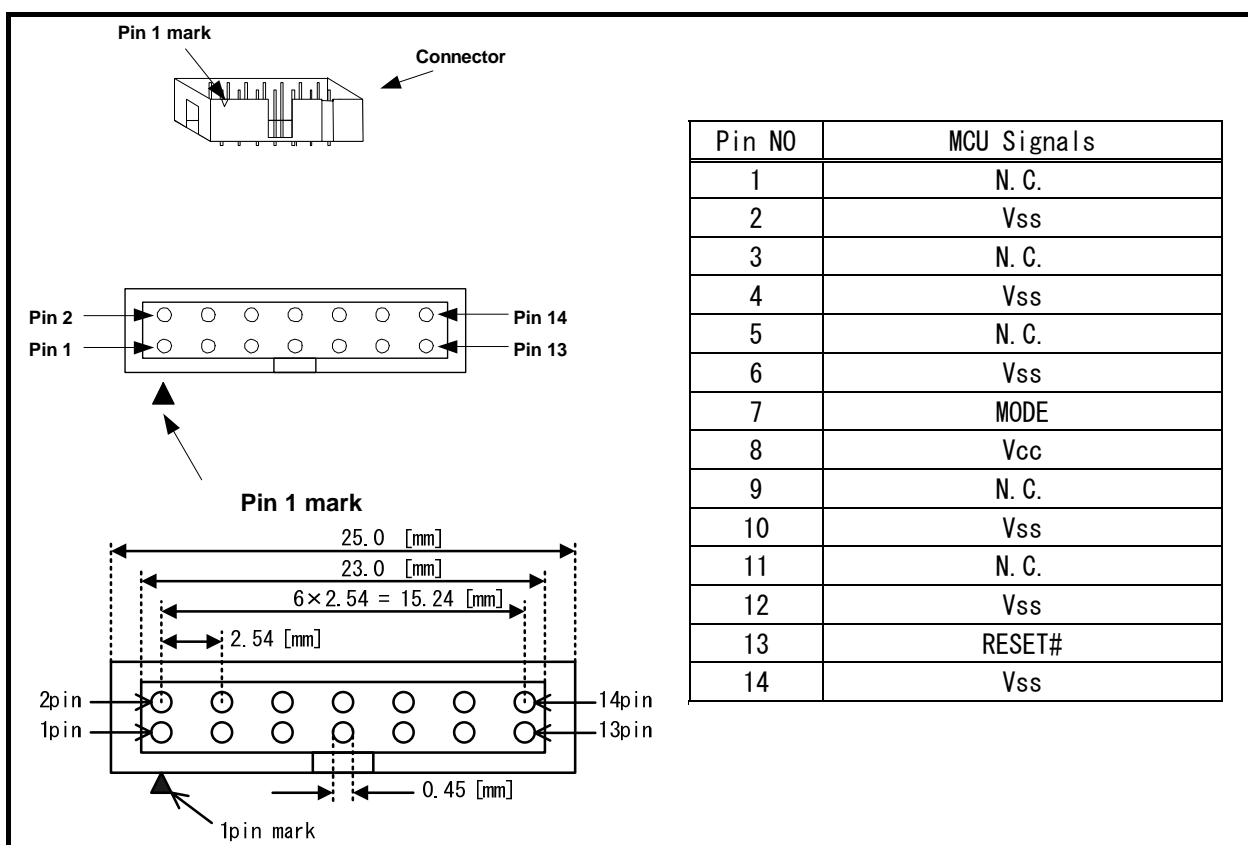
Pin 1 mark

Connector

Pin 2
Pin 1
Pin 14
Pin 13

Pin 1 mark

25.0 [mm]
23.0 [mm]
$6\times2.54 = 15.24$ [mm]
2.54 [mm]

2pin
1pin
14pin
13pin

0.45 [mm]

1pin mark

| Pin NO | MCU Signals |
|---|---|
| 1 | N.C. |
| 2 | Vss |
| 3 | N.C. |
| 4 | Vss |
| 5 | N.C. |
| 6 | Vss |
| 7 | MODE |
| 8 | Vcc |
| 9 | N.C. |
| 10 | Vss |
| 11 | N.C. |
| 12 | Vss |
| 13 | RESET# |
| 14 | Vss |